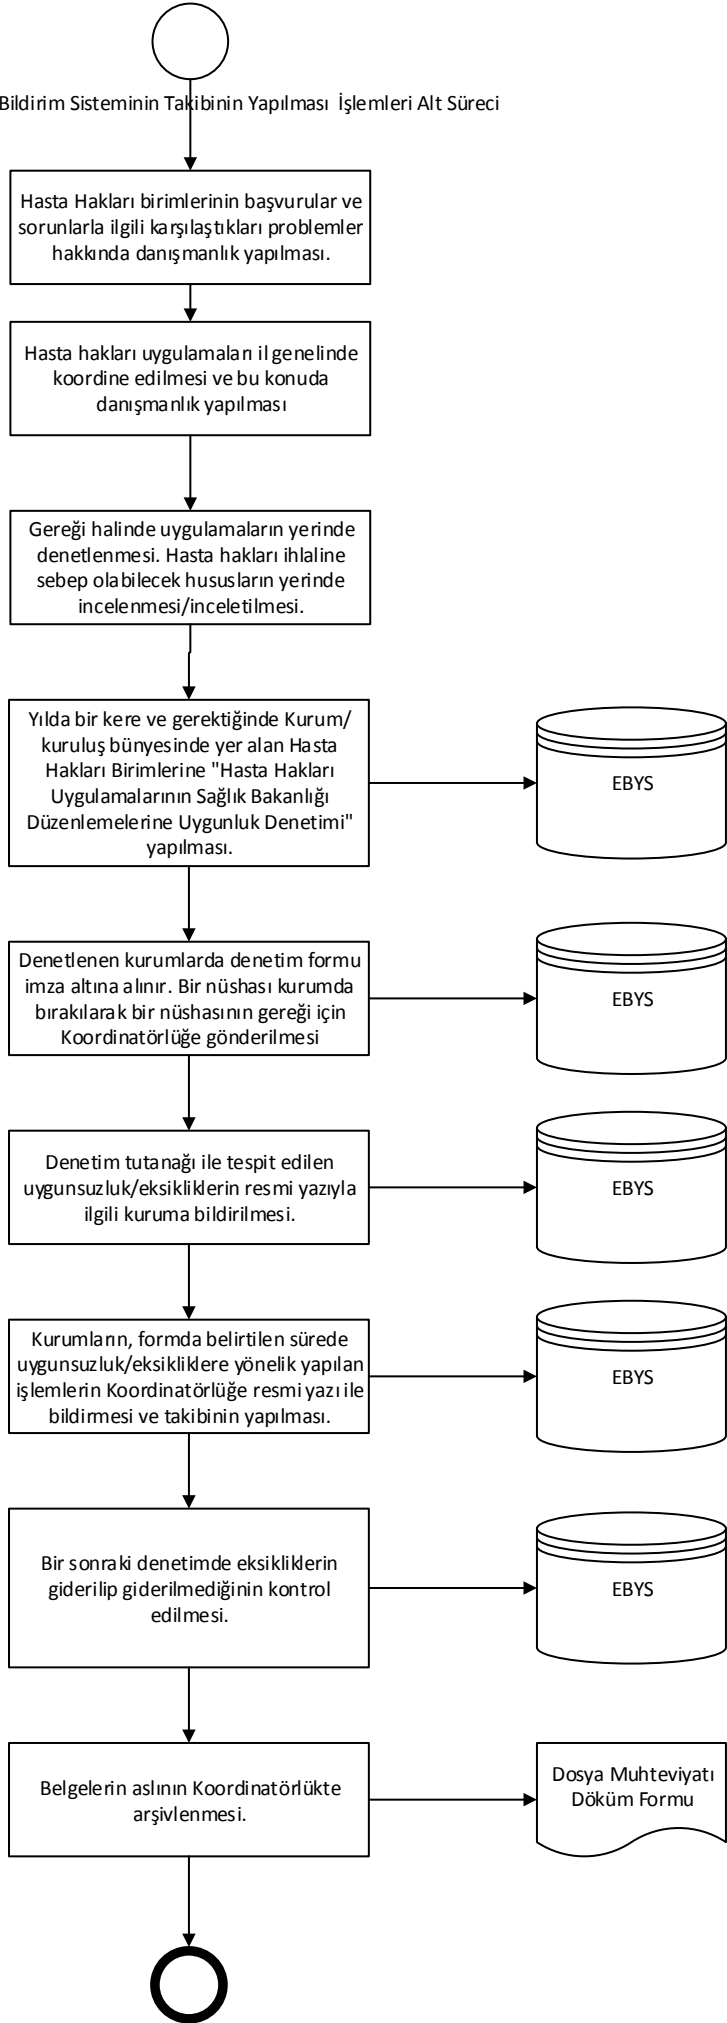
Bildirim Sisteminin Takibinin Yapılması İşlemleri Alt Süreci

Hasta Hakları birimlerinin başvurular ve sorunlarla ilgili karşılaştıkları problemler hakkında danışmanlık yapılması.

Hasta hakları uygulamaları il genelinde koordine edilmesi ve bu konuda danışmanlık yapılması

Gereği halinde uygulamaların yerinde denetlenmesi. Hasta hakları ihlaline sebep olabilecek hususların yerinde incelenmesi/inceletilmesi.

Yılda bir kere ve gerektiğinde Kurum/ kuruluş bünyesinde yer alan Hasta Hakları Birimlerine "Hasta Hakları Uygulamalarının Sağlık Bakanlığı Düzenlemelerine Uygunluk Denetimi" yapılması.

EBYS

Denetlenen kurumlarda denetim formu imza altına alınır. Bir nüshası kurumda bırakılarak bir nüshasının gereği için Koordinatörlüğe gönderilmesi

EBYS

Denetim tutanağı ile tespit edilen uygunsuzluk/eksikliklerin resmi yazıyla ilgili kuruma bildirilmesi.

EBYS

Kurumların, formda belirtilen sürede uygunsuzluk/eksikliklere yönelik yapılan işlemlerin Koordinatörlüğe resmi yazı ile bildirmesi ve takibinin yapılması.

EBYS

Bir sonraki denetimde eksikliklerin giderilip giderilmediğinin kontrol edilmesi.

EBYS

Belgelerin aslının Koordinatörlükte arşivlenmesi.

Dosya Muhteviyatı Döküm Formu